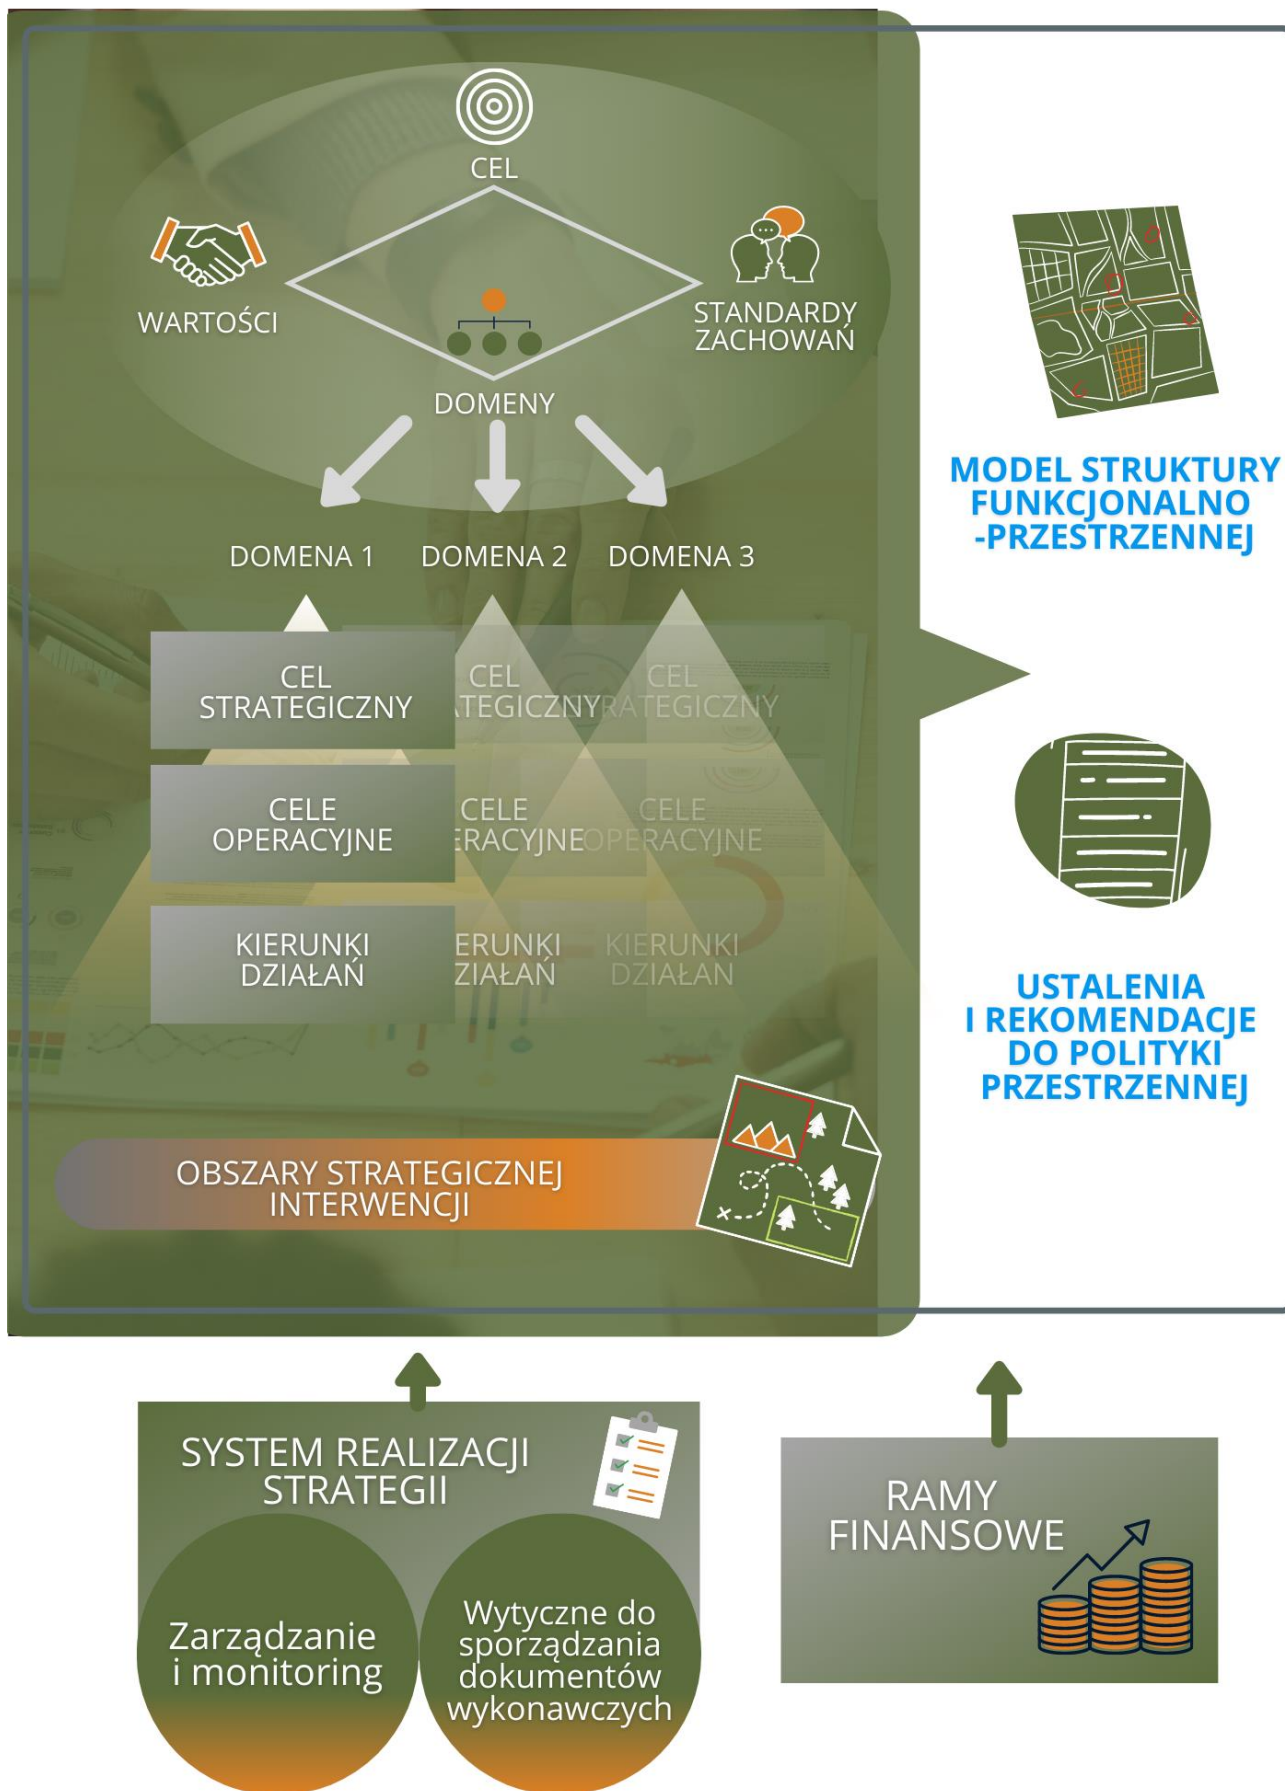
CEL

WARTOŚCI

STANDARDY ZACHOWAŃ

DOMENY

DOMENA 1 DOMENA 2 DOMENA 3

CEL STRATEGICZNY

CEL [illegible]TEGICZNY

CEL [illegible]RATEGICZNY

CELE OPERACYJNE

CELE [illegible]ERACYJNE

CELE OPERACYJNE

KIERUNKI DZIAŁAŃ

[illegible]ERUNKI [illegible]ZIAŁAŃ

KIERUNKI DZIAŁAŃ

OBSZARY STRATEGICZNEJ INTERWENCJI

MODEL STRUKTURY FUNKCJONALNO -PRZESTRZENNEJ

USTALENIA I REKOMENDACJE DO POLITYKI PRZESTRZENNEJ

SYSTEM REALIZACJI STRATEGII

Zarządzanie i monitoring

Wytyczne do sporządzania dokumentów wykonawczych

RAMY FINANSOWE